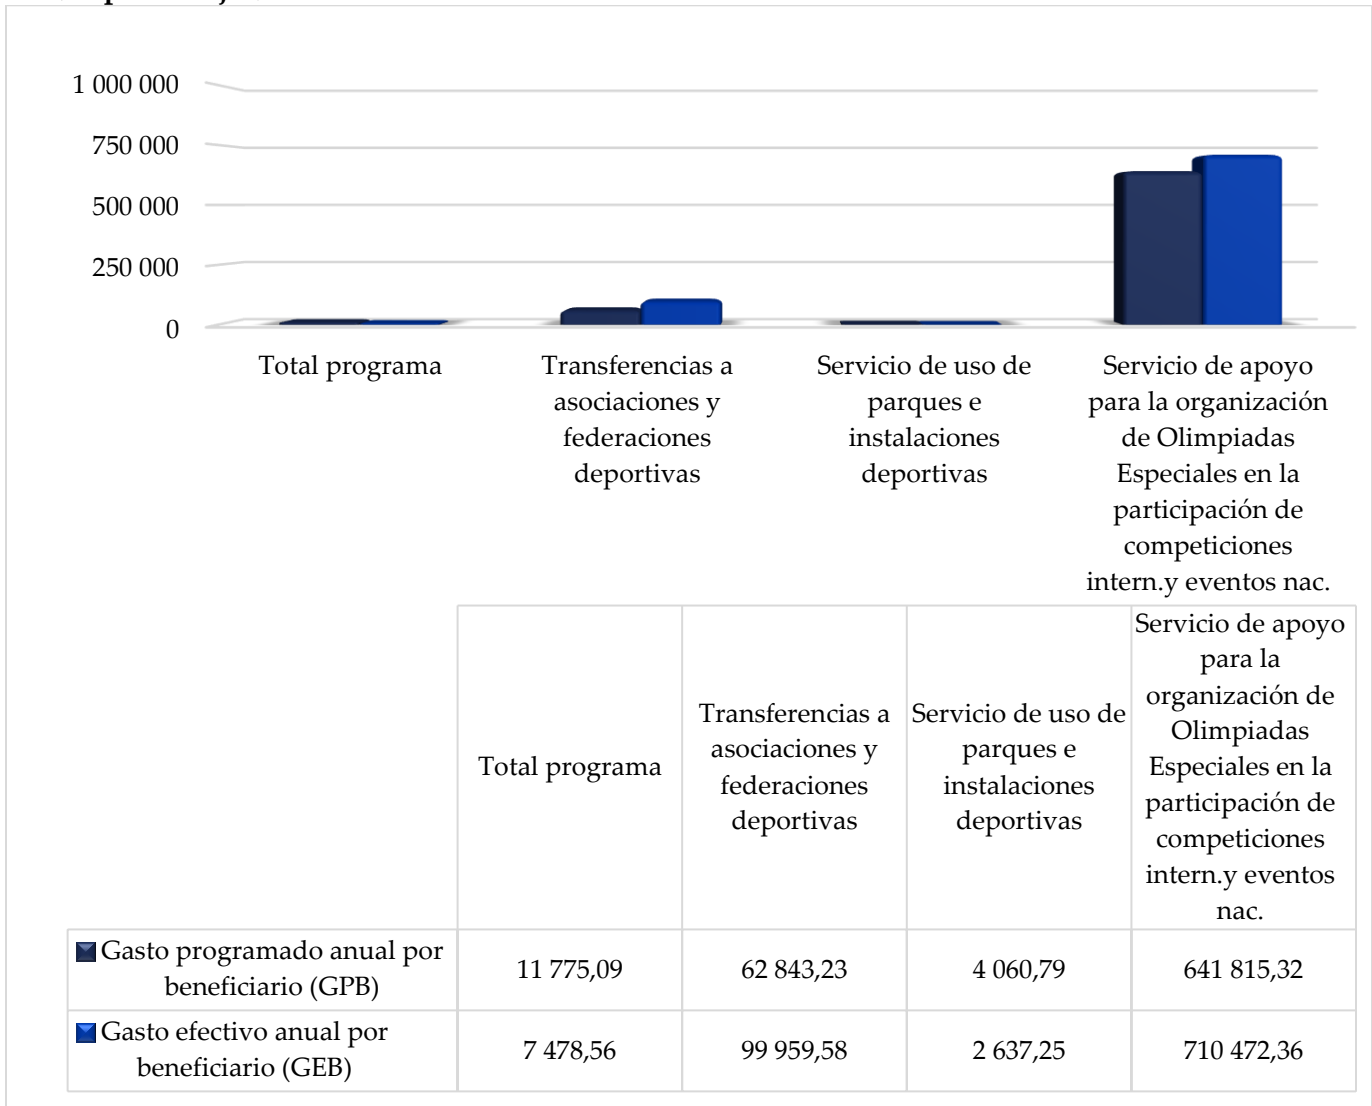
1 000 000
750 000
500 000
250 000
0

Total programa
Transferencias a asociaciones y federaciones deportivas
Servicio de uso de parques e instalaciones deportivas
Servicio de apoyo para la organización de Olimpiadas Especiales en la participación de competiciones intern.y eventos nac.

| | Total programa | Transferencias a asociaciones y federaciones deportivas | Servicio de uso de parques e instalaciones deportivas | Servicio de apoyo para la organización de Olimpiadas Especiales en la participación de competiciones intern.y eventos nac. |
|---|---|---|---|---|
| Gasto programado anual por beneficiario (GPB) | 11 775,09 | 62 843,23 | 4 060,79 | 641 815,32 |
| Gasto efectivo anual por beneficiario (GEB) | 7 478,56 | 99 959,58 | 2 637,25 | 710 472,36 |